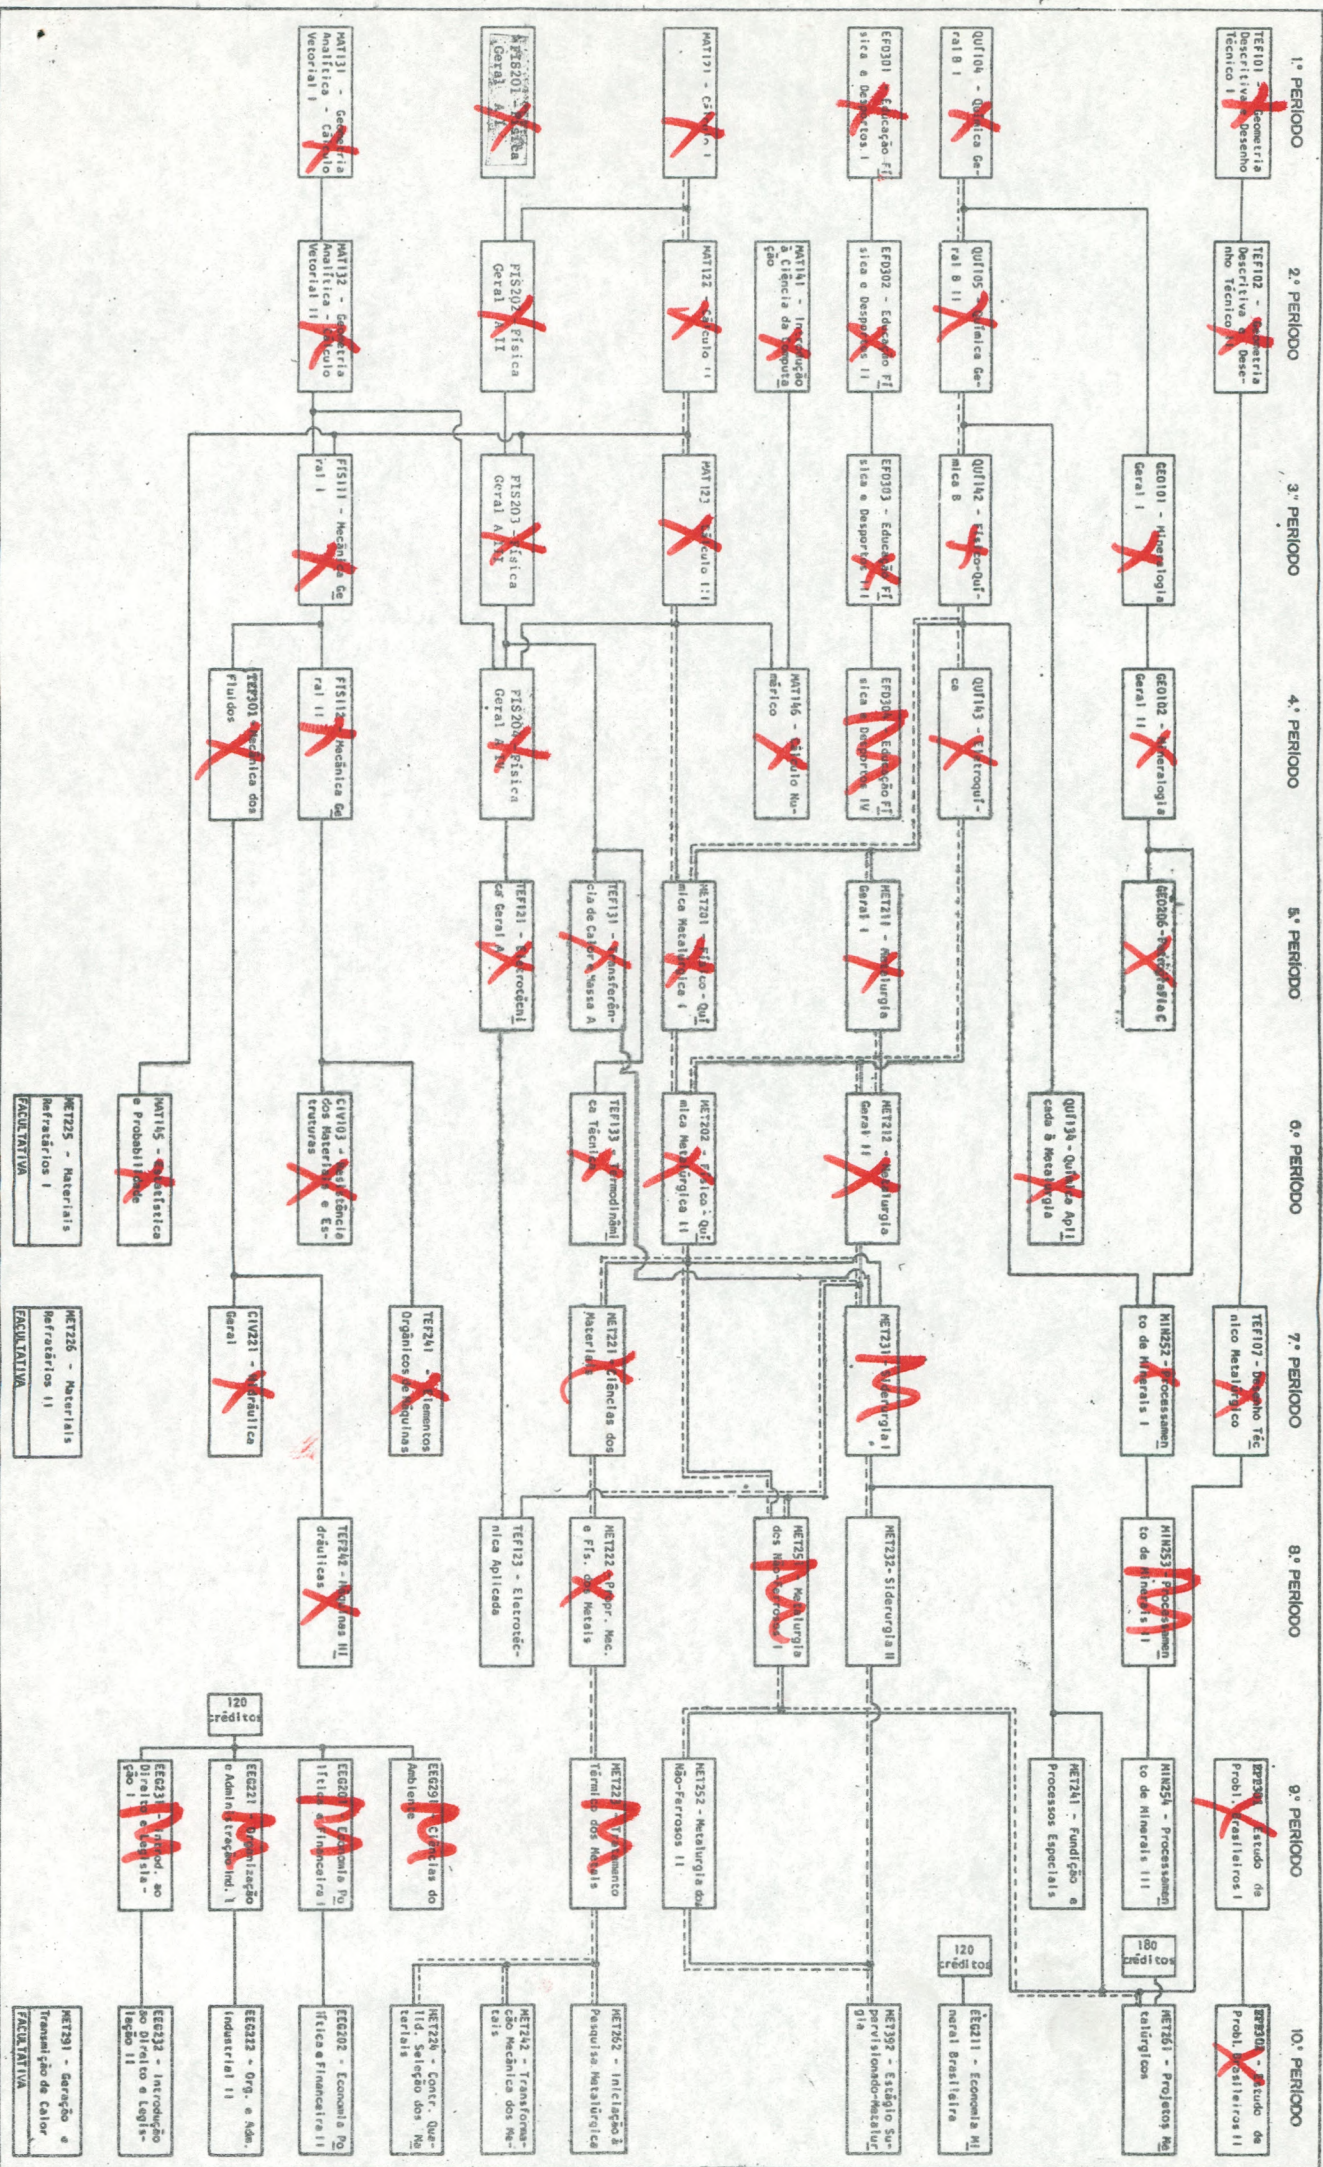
1.º PERÍODO

TEF101 - Geometria Descritiva e Desenho Técnico I

QUI104 - Química Geral I

EFD301 - Educação Física e Desportos I

MAT121 - Cálculo I

FIS201 - Física Geral A I

MAT131 - Geometria Analítica - Cálculo Vetorial I

2.º PERÍODO

TEF102 - Geometria Descritiva e Desenho Técnico II

QUI105 - Química Geral II

MAT141 - Introdução à Ciência da Computação

EFD302 - Educação Física e Desportos II

MAT122 - Cálculo II

FIS202 - Física Geral A II

MAT132 - Geometria Analítica - Cálculo Vetorial II

3.º PERÍODO

GEO101 - Mineralogia Geral I

QUI142 - Físico-Química B

EFD303 - Educação Física e Desportos III

MAT123 - Cálculo III

FIS203 - Física Geral A III

FIS111 - Mecânica Geral I

4.º PERÍODO

GEO102 - Mineralogia Geral II

QUI143 - Eletroquímica

MAT146 - Cálculo Numérico

EFD304 - Educação Física e Desportos IV

FIS204 - Física Geral A IV

FIS112 - Mecânica Geral II

TEF201 - Mecânica dos Fluidos

5.º PERÍODO

GEO106 - Petrografia C

MET211 - Metalurgia Geral I

MET201 - Físico-Química Metalúrgica I

TEF131 - Transferência de Calor e Massa A

TEF121 - Eletrotécnica Geral A

6.º PERÍODO

QUI139 - Química Aplicada à Metalurgia

MET212 - Metalurgia Geral II

MET202 - Físico-Química Metalúrgica II

TEF133 - Termodinâmica Técnica

CIV103 - Resistência dos Materiais e Estruturas

MAT145 - Estatística e Probabilidade

MET225 - Materiais Refratários I
FACULTATIVA

7.º PERÍODO

TEF107 - Desenho Técnico Metalúrgico

MIN252 - Processamento de Minerais I

MET231 - Siderurgia I

MET221 - Ciências dos Materiais

TEF241 - Elementos Orgânicos de Máquinas

CIV221 - Hidráulica Geral

MET226 - Materiais Refratários II
FACULTATIVA

8.º PERÍODO

MIN253 - Processamento de Minerais II

MET232 - Siderurgia II

MET251 - Metalurgia dos Não-Ferrosos I

MET222 - Propr. Mec. e Fís. dos Metais

TEF123 - Eletrotécnica Aplicada

TEF242 - Máquinas Hidráulicas

9.º PERÍODO

EPB301 - Estudo de Probl. Brasileiros I

MIN254 - Processamento de Minerais III

MET241 - Fundição e Processos Especiais

MET252 - Metalurgia dos Não-Ferrosos II

MET223 - Tratamento Térmico dos Metais

EEG291 - Ciências do Ambiente

EEG201 - Economia Pública e Financeira I

EEG221 - Organização e Administração Ind. I

EEG231 - Introd. ao Direito e Legislação I

120 créditos

10.º PERÍODO

180 créditos

EPB302 - Estudo de Probl. Brasileiros II

MET261 - Projetos Metalúrgicos

120 créditos

EEG211 - Economia Mineral Brasileira

MET392 - Estágio Supervisionado-Metalurgia

MET262 - Iniciação à Pesquisa Metalúrgica

MET242 - Transformação Mecânica dos Metais

MET224 - Contr. Qualid. Seleção dos Materiais

EEG202 - Economia Pública e Financeira II

EEG222 - Org. e Adm. Industrial II

EEG232 - Introdução ao Direito e Legislação II

MET291 - Geração e Transmissão de Calor
FACULTATIVA